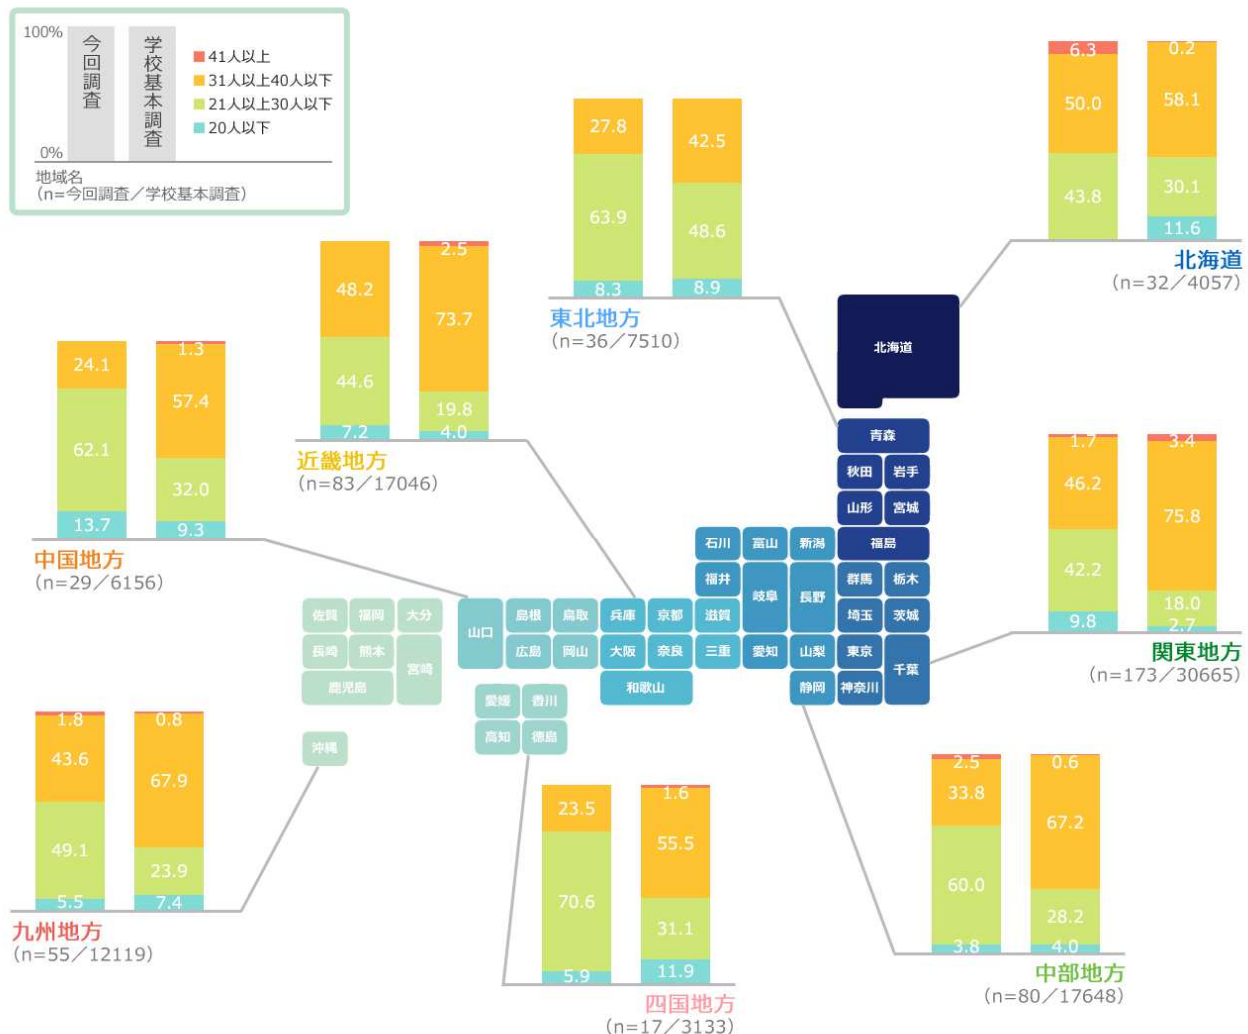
100%
0%
今回調査
学校基本調査
41人以上
31人以上40人以下
21人以上30人以下
20人以下
地域名
(n=今回調査／学校基本調査)

27.8
63.9
8.3
42.5
48.6
8.9
東北地方
(n=36／7510)

6.3
50.0
43.8
0.2
58.1
30.1
11.6
北海道
(n=32／4057)

48.2
44.6
7.2
2.5
73.7
19.8
4.0
近畿地方
(n=83／17046)

24.1
62.1
13.7
1.3
57.4
32.0
9.3
中国地方
(n=29／6156)

1.7
46.2
42.2
9.8
3.4
75.8
18.0
2.7
関東地方
(n=173／30665)

北海道
青森
秋田
岩手
山形
宮城
石川
富山
新潟
福島
福井
岐阜
長野
群馬
栃木
埼玉
茨城
佐賀
福岡
大分
山口
島根
鳥取
兵庫
京都
滋賀
長崎
熊本
宮崎
広島
岡山
大阪
奈良
三重
愛知
山梨
東京
千葉
鹿児島
和歌山
静岡
神奈川
愛媛
香川
高知
徳島
沖縄

1.8
43.6
49.1
5.5
0.8
67.9
23.9
7.4
九州地方
(n=55／12119)

23.5
70.6
5.9
1.6
55.5
31.1
11.9
四国地方
(n=17／3133)

2.5
33.8
60.0
3.8
0.6
67.2
28.2
4.0
中部地方
(n=80／17648)